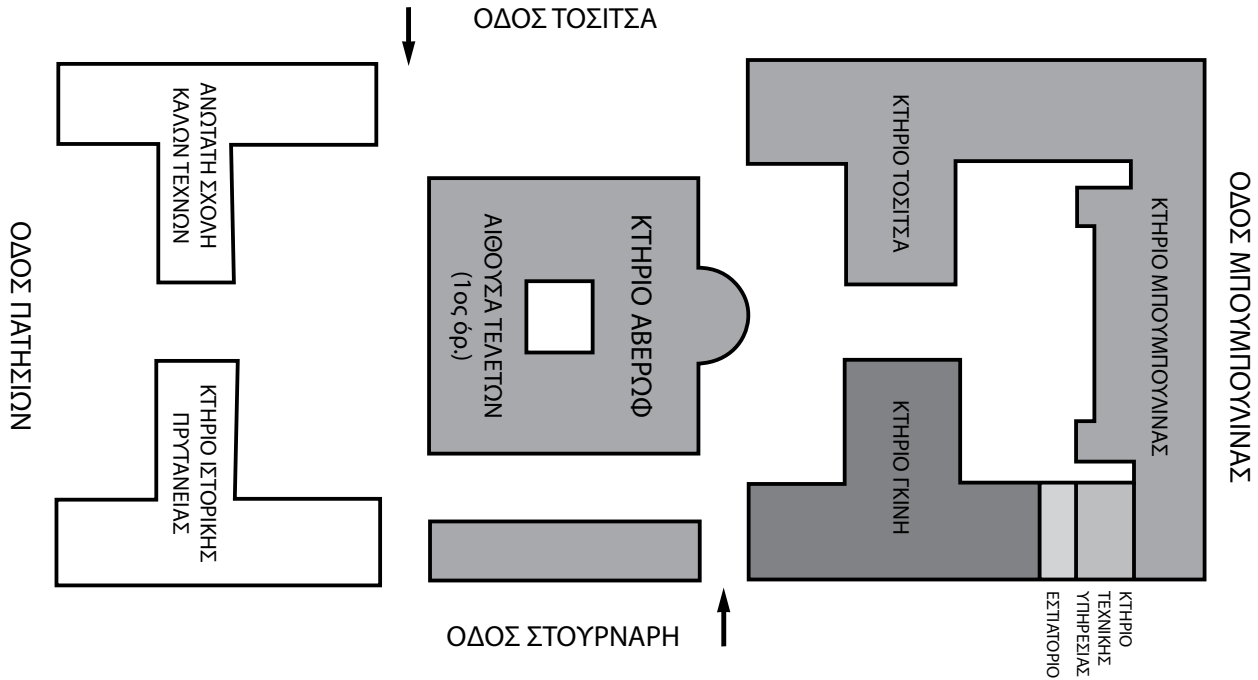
ΟΔΟΣ ΤΟΣΙΤΣΑ

ΟΔΟΣ ΠΑΤΗΣΙΩΝ

ΑΝΩΤΑΤΗ ΣΧΟΛΗ ΚΑΛΩΝ ΤΕΧΝΩΝ

ΚΤΗΡΙΟ ΙΣΤΟΡΙΚΗΣ ΠΡΥΤΑΝΕΙΑΣ

ΚΤΗΡΙΟ ΑΒΕΡΩΦ
ΑΙΘΟΥΣΑ ΤΕΛΕΤΩΝ
(1ος όρ.)

ΚΤΗΡΙΟ ΤΟΣΙΤΣΑ

ΚΤΗΡΙΟ ΜΠΟΥΜΠΟΥΛΙΝΑΣ

ΟΔΟΣ ΜΠΟΥΜΠΟΥΛΙΝΑΣ

ΚΤΗΡΙΟ ΓΚΙΝΗ

ΕΣΤΙΑΤΟΡΙΟ

ΚΤΗΡΙΟ ΤΕΧΝΙΚΗΣ ΥΠΗΡΕΣΙΑΣ

ΟΔΟΣ ΣΤΟΥΡΝΑΡΗ